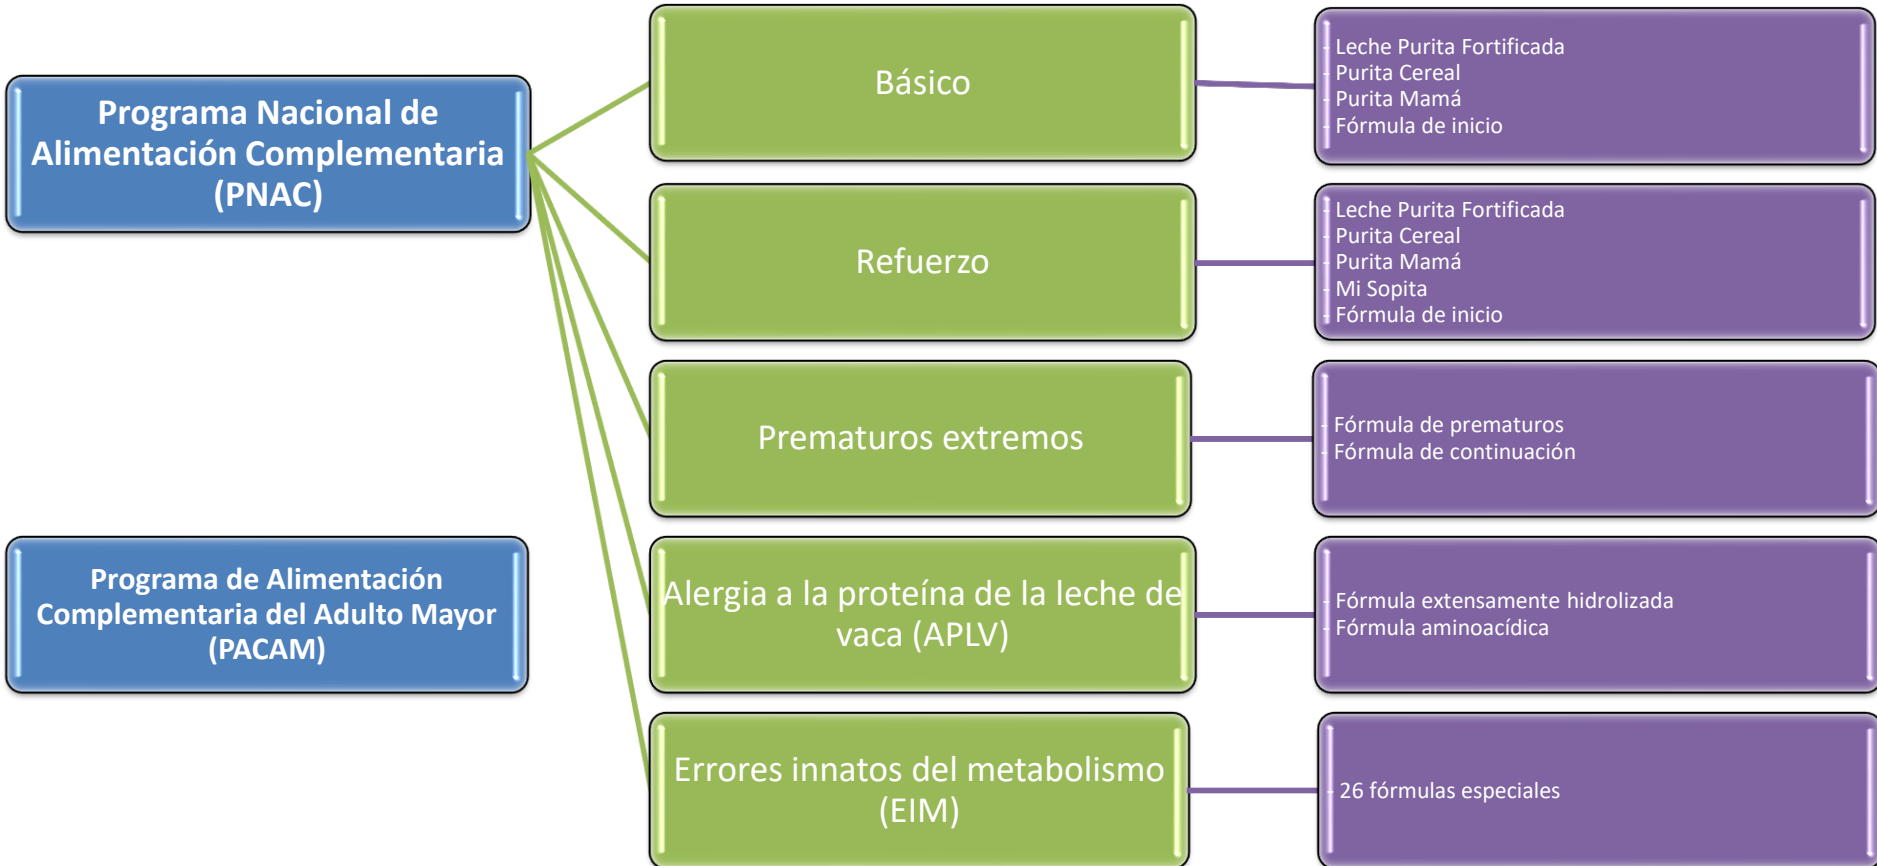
Programa Nacional de Alimentación Complementaria (PNAC)

Básico

Leche Purita Fortificada
Purita Cereal
Purita Mamá
Fórmula de inicio

Refuerzo

Leche Purita Fortificada
Purita Cereal
Purita Mamá
Mi Sopita
Fórmula de inicio

Prematuros extremos

Fórmula de prematuros
Fórmula de continuación

Programa de Alimentación Complementaria del Adulto Mayor (PACAM)

Alergia a la proteína de la leche de vaca (APLV)

Fórmula extensamente hidrolizada
Fórmula aminoacídica

Errores innatos del metabolismo (EIM)

26 fórmulas especiales